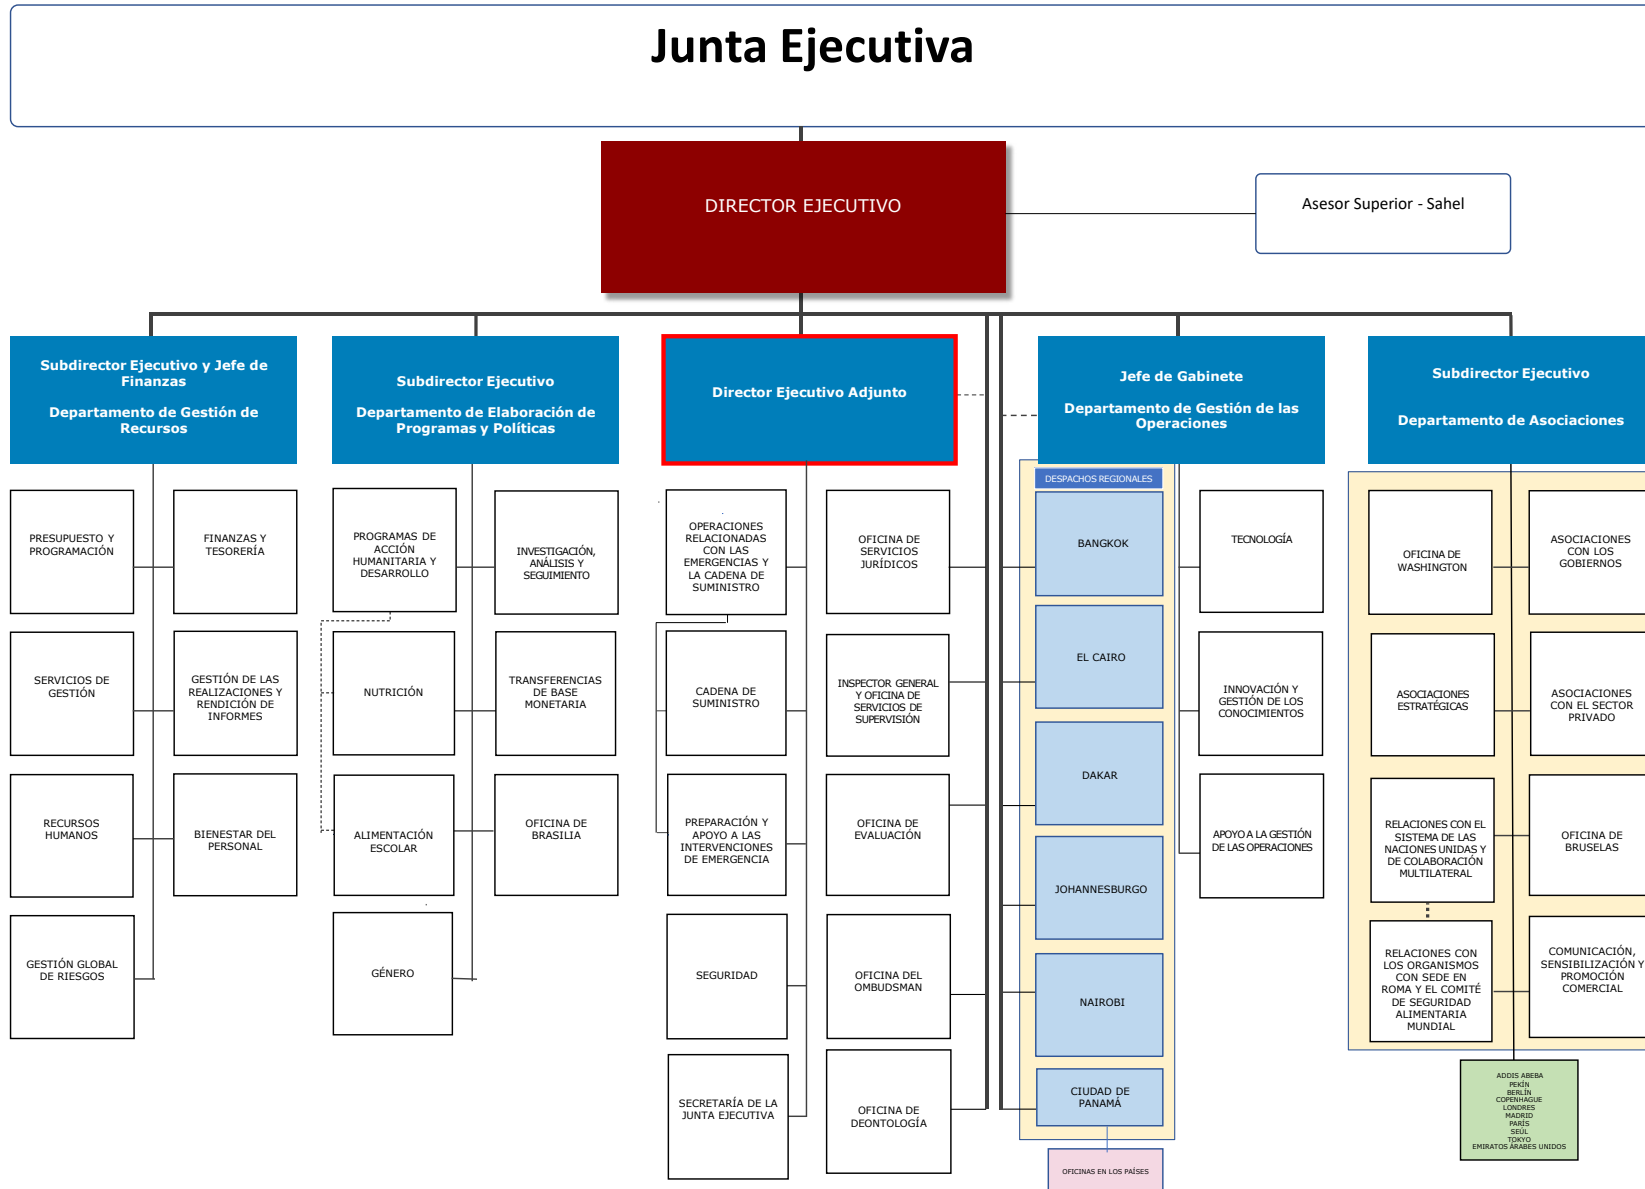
Junta Ejecutiva

DIRECTOR EJECUTIVO

Asesor Superior - Sahel

Subdirector Ejecutivo y Jefe de Finanzas

Departamento de Gestión de Recursos

PRESUPUESTO Y PROGRAMACIÓN

FINANZAS Y TESORERÍA

SERVICIOS DE GESTIÓN

GESTIÓN DE LAS REALIZACIONES Y RENDICIÓN DE INFORMES

RECURSOS HUMANOS

BIENESTAR DEL PERSONAL

GESTIÓN GLOBAL DE RIESGOS

Subdirector Ejecutivo

Departamento de Elaboración de Programas y Políticas

PROGRAMAS DE ACCIÓN HUMANITARIA Y DESARROLLO

INVESTIGACIÓN, ANÁLISIS Y SEGUIMIENTO

NUTRICIÓN

TRANSFERENCIAS DE BASE MONETARIA

ALIMENTACIÓN ESCOLAR

OFICINA DE BRASILIA

GÉNERO

Director Ejecutivo Adjunto

OPERACIONES RELACIONADAS CON LAS EMERGENCIAS Y LA CADENA DE SUMINISTRO

OFICINA DE SERVICIOS JURÍDICOS

CADENA DE SUMINISTRO

INSPECTOR GENERAL Y OFICINA DE SERVICIOS DE SUPERVISIÓN

PREPARACIÓN Y APOYO A LAS INTERVENCIONES DE EMERGENCIA

OFICINA DE EVALUACIÓN

SEGURIDAD

OFICINA DEL OMBUDSMAN

SECRETARÍA DE LA JUNTA EJECUTIVA

OFICINA DE DEONTOLOGÍA

DESPACHOS REGIONALES

BANGKOK

EL CAIRO

DAKAR

JOHANNESBURGO

NAIROBI

CIUDAD DE PANAMÁ

OFICINAS EN LOS PAÍSES

Jefe de Gabinete

Departamento de Gestión de las Operaciones

TECNOLOGÍA

INNOVACIÓN Y GESTIÓN DE LOS CONOCIMIENTOS

APOYO A LA GESTIÓN DE LAS OPERACIONES

Subdirector Ejecutivo

Departamento de Asociaciones

OFICINA DE WASHINGTON

ASOCIACIONES CON LOS GOBIERNOS

ASOCIACIONES ESTRATÉGICAS

ASOCIACIONES CON EL SECTOR PRIVADO

RELACIONES CON EL SISTEMA DE LAS NACIONES UNIDAS Y DE COLABORACIÓN MULTILATERAL

OFICINA DE BRUSELAS

RELACIONES CON LOS ORGANISMOS CON SEDE EN ROMA Y EL COMITÉ DE SEGURIDAD ALIMENTARIA MUNDIAL

COMUNICACIÓN, SENSIBILIZACIÓN Y PROMOCIÓN COMERCIAL

ADDIS ABEBA
PEKÍN
BERLÍN
COPENHAGUE
LONDRES
MADRID
PARÍS
SEÚL
TOKYO
EMIRATOS ÁRABES UNIDOS